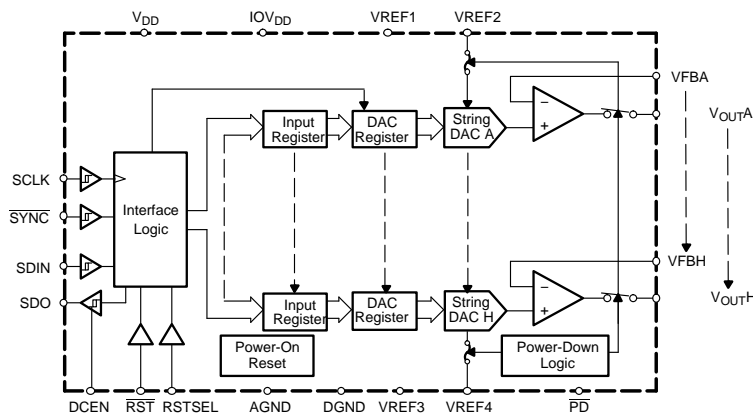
$V_{DD}$

$IOV_{DD}$

VREF1

VREF2

VFBA

$V_{OUT}A$

SCLK

$\overline{SYNC}$

SDIN

SDO

Interface Logic

Input Register

DAC Register

String DAC A

−

+

VFBH

$V_{OUT}H$

Input Register

DAC Register

String DAC H

−

+

Power-On Reset

Power-Down Logic

DCEN

$\overline{RST}$

RSTSEL

AGND

DGND

VREF3

VREF4

$\overline{PD}$